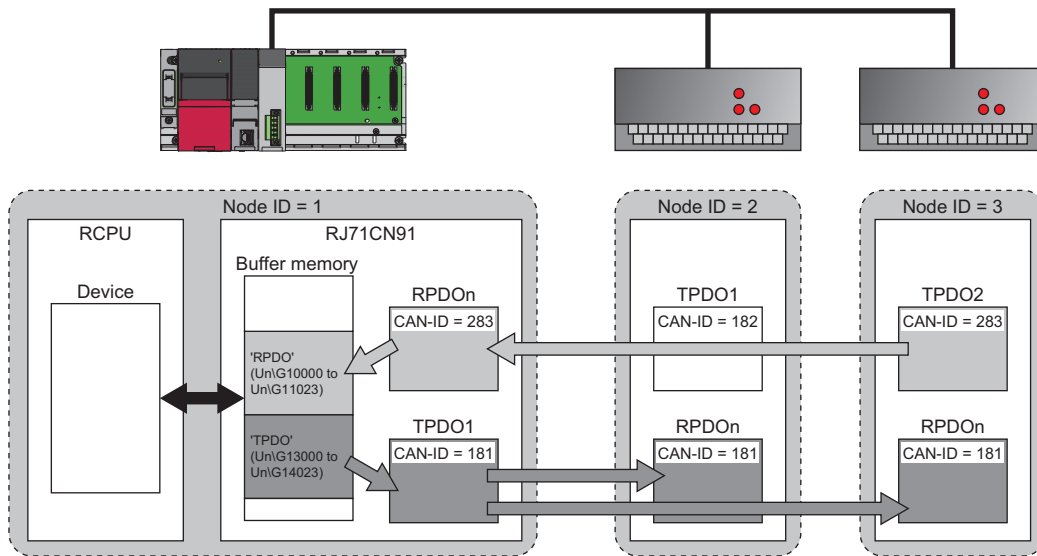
Node ID = 1

RCPU

Device

RJ71CN91

Buffer memory

'RPDO' (Un\G10000 to Un\G11023)

'TPDO' (Un\G13000 to Un\G14023)

RPDOn

CAN-ID = 283

TPDO1

CAN-ID = 181

Node ID = 2

TPDO1

CAN-ID = 182

RPDOn

CAN-ID = 181

Node ID = 3

TPDO2

CAN-ID = 283

RPDOn

CAN-ID = 181